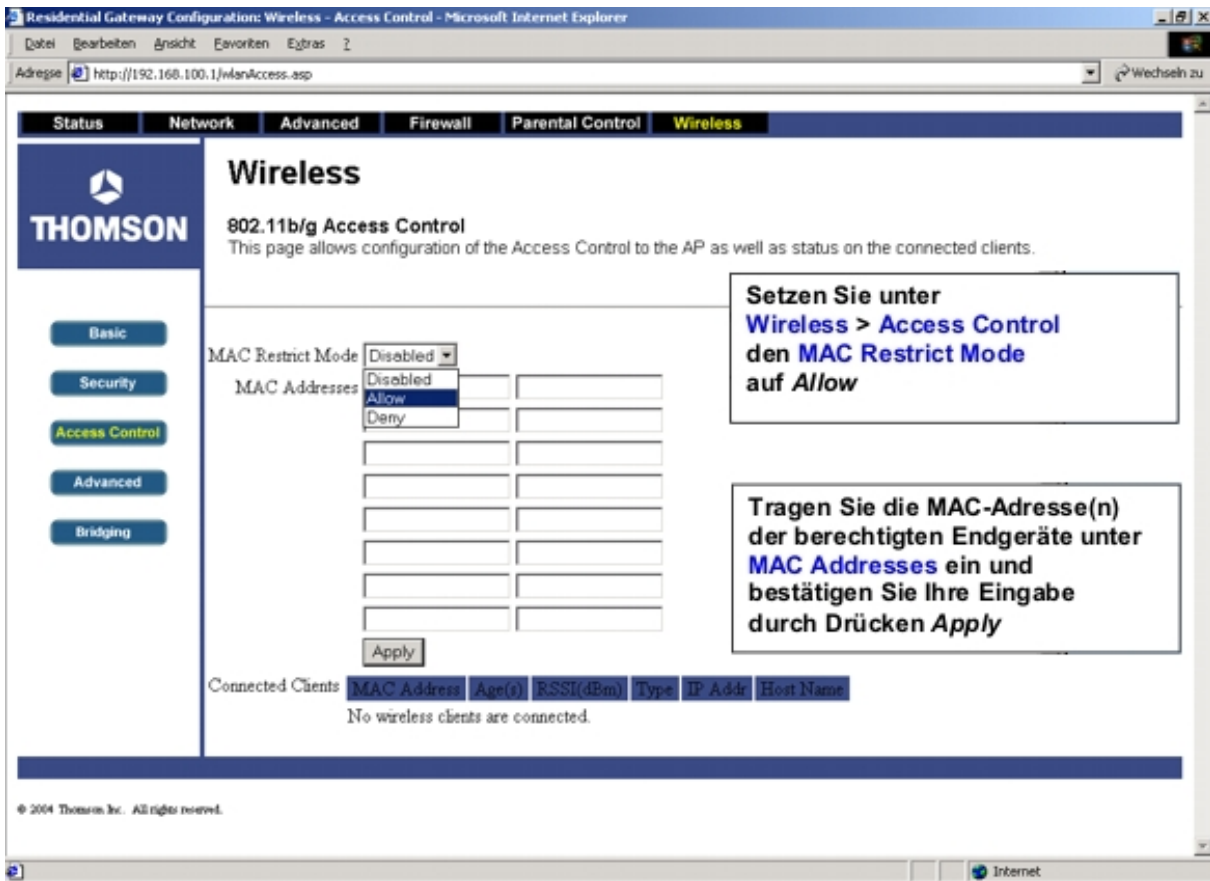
Residential Gateway Configuration: Wireless - Access Control - Microsoft Internet Explorer

Datei Bearbeiten Ansicht Favoriten Extras ?

Adresse http://192.168.100.1/wlanAccess.asp

Wechseln zu

Status Network Advanced Firewall Parental Control Wireless

THOMSON

Wireless

802.11b/g Access Control
This page allows configuration of the Access Control to the AP as well as status on the connected clients.

Setzen Sie unter Wireless > Access Control den MAC Restrict Mode auf *Allow*

Basic

Security

Access Control

Advanced

Bridging

MAC Restrict Mode Disabled

MAC Addresses

Disabled
Allow
Deny

Tragen Sie die MAC-Adresse(n) der berechtigten Endgeräte unter MAC Addresses ein und bestätigen Sie Ihre Eingabe durch Drücken *Apply*

Apply

Connected Clients

| MAC Address | Age(s) | RSSI(dBm) | Type | IP Addr | Host Name |
|---|---|---|---|---|---|

No wireless clients are connected.

© 2004 Thomson Inc. All rights reserved.

Internet